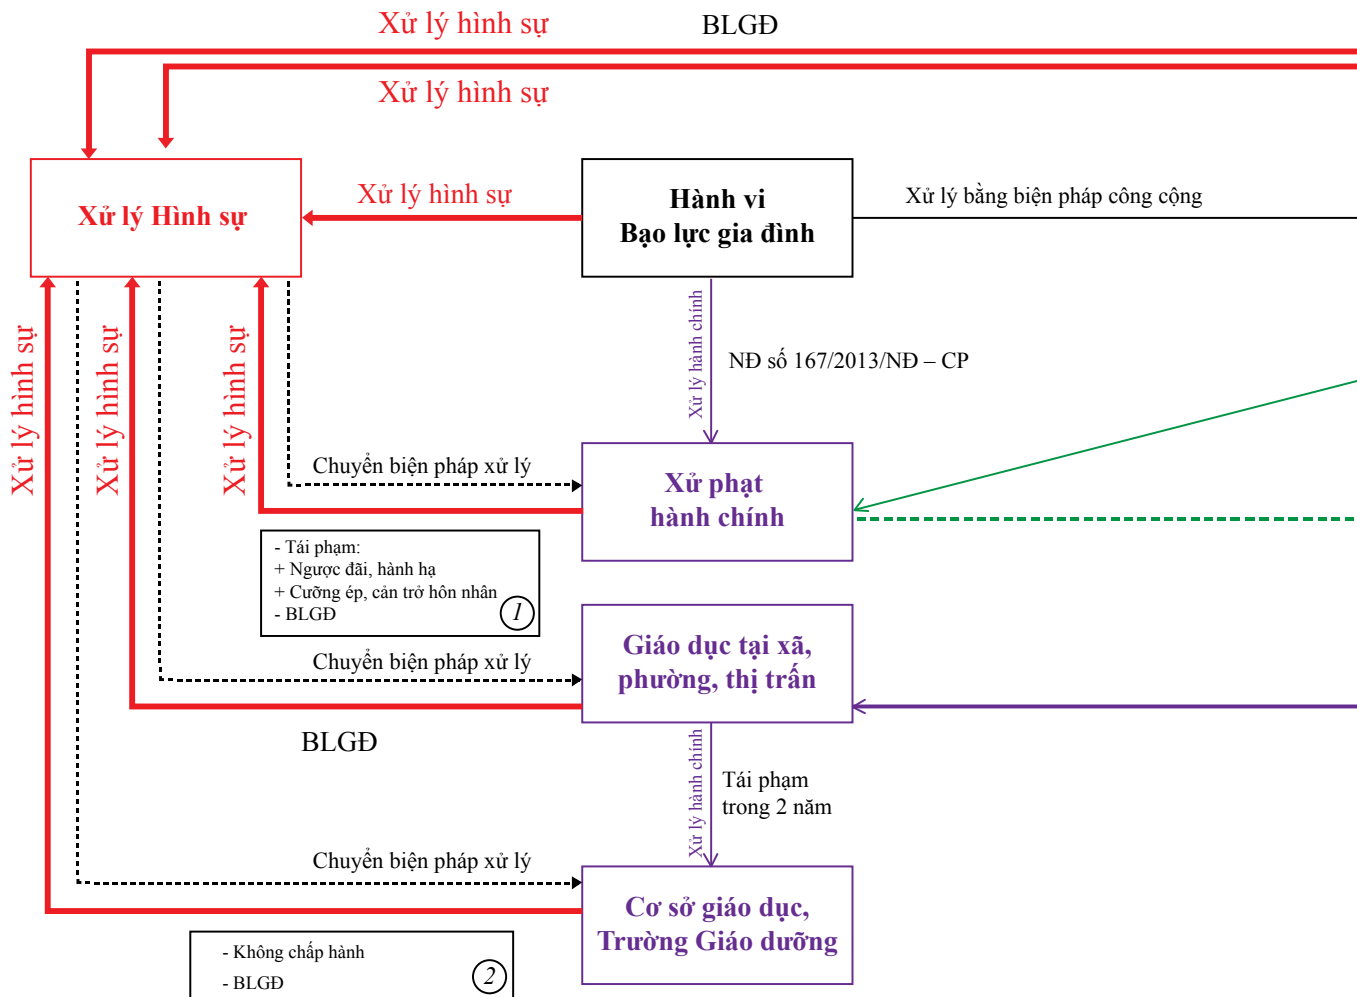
Xử lý hình sự

BLGĐ

Xử lý hình sự

Xử lý Hình sự

Xử lý hình sự

Hành vi
Bạo lực gia đình

Xử lý bằng biện pháp công cộng

Xử lý hành chính

NĐ số 167/2013/NĐ – CP

Xử lý hình sự

Xử lý hình sự

Xử lý hình sự

Chuyển biện pháp xử lý

Xử phạt
hành chính

- Tái phạm:
+ Ngược đãi, hành hạ
+ Cưỡng ép, cản trở hôn nhân
- BLGĐ
1

Chuyển biện pháp xử lý

Giáo dục tại xã,
phường, thị trấn

BLGĐ

Xử lý hành chính

Tái phạm
trong 2 năm

Chuyển biện pháp xử lý

Cơ sở giáo dục,
Trường Giáo dưỡng

- Không chấp hành
- BLGĐ
2